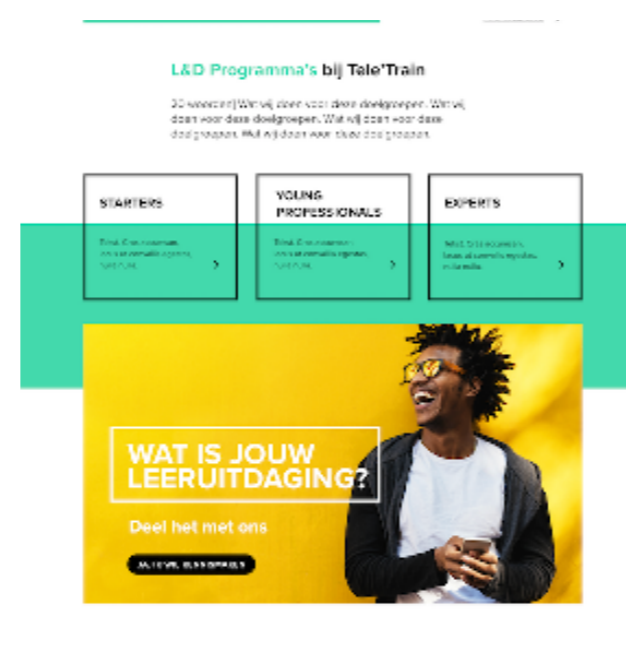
L&D Programma's bij Tele'Train

30 woorden! Wat wij doen voor deze doelgroepen. Wat wij doen voor deze doelgroepen. Wat wij doen voor deze doelgroepen. Wat wij doen voor deze doelgroepen.

STARTERS

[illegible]

YOUNG PROFESSIONALS

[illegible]

EXPERTS

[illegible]

WAT IS JOUW LEERUITDAGING?

Deel het met ons

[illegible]